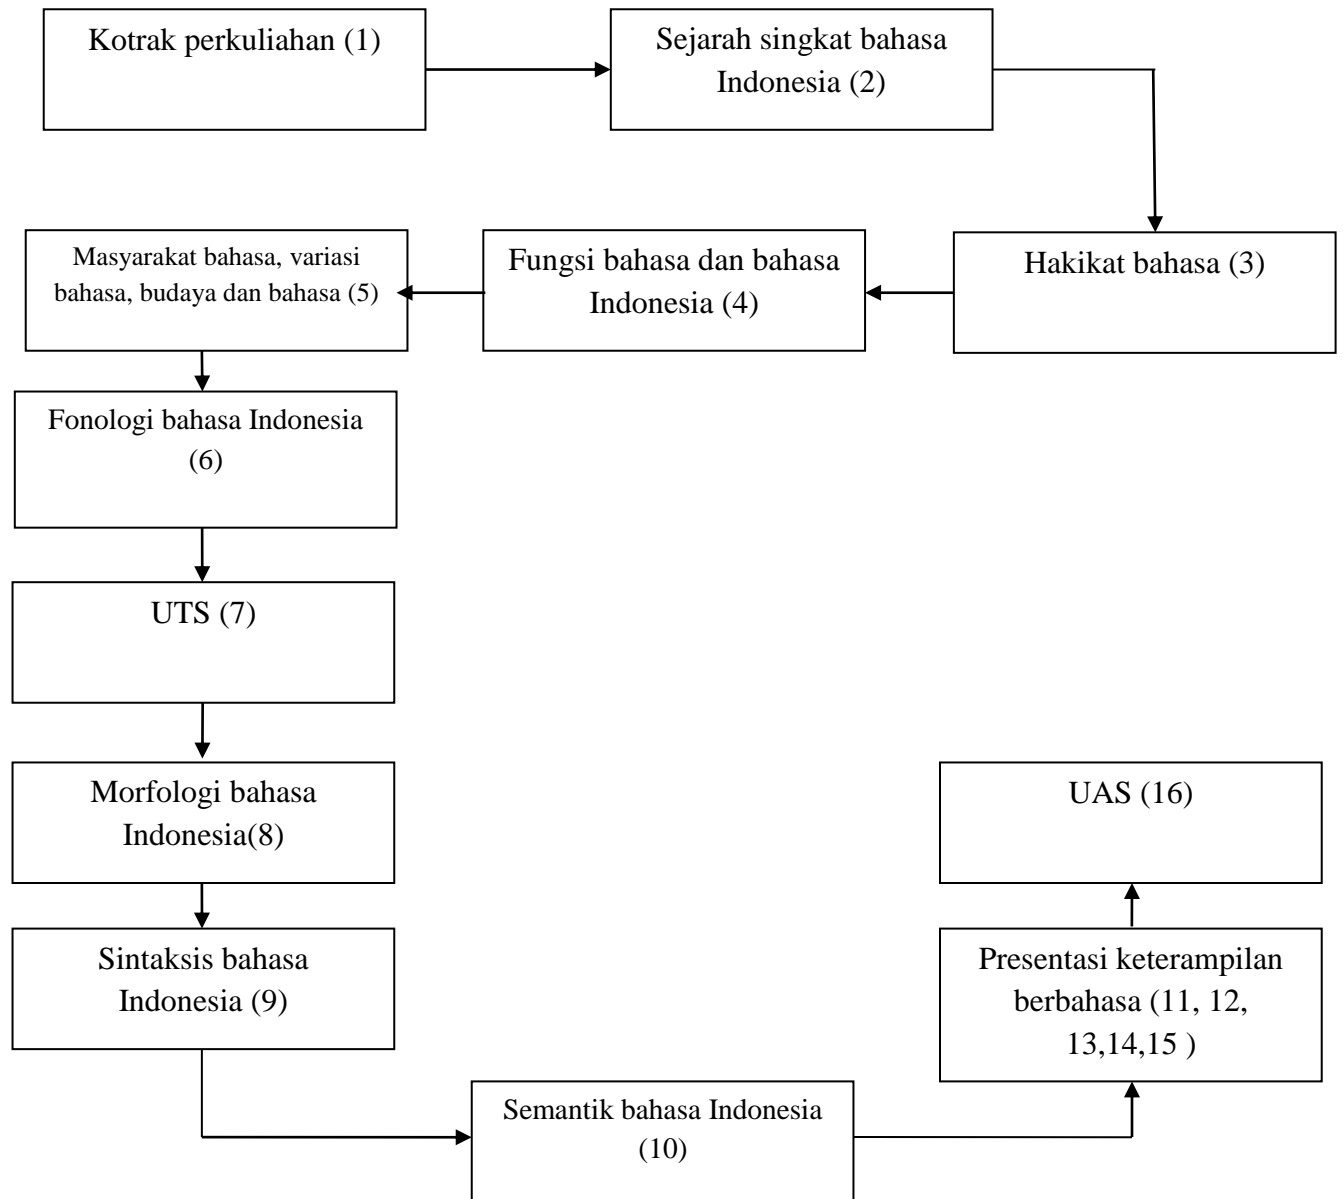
Kotrak perkuliahan (1)

Sejarah singkat bahasa Indonesia (2)

Hakikat bahasa (3)

Fungsi bahasa dan bahasa Indonesia (4)

Masyarakat bahasa, variasi bahasa, budaya dan bahasa (5)

Fonologi bahasa Indonesia (6)

UTS (7)

Morfologi bahasa Indonesia(8)

Sintaksis bahasa Indonesia (9)

Semantik bahasa Indonesia (10)

Presentasi keterampilan berbahasa (11, 12, 13,14,15 )

UAS (16)